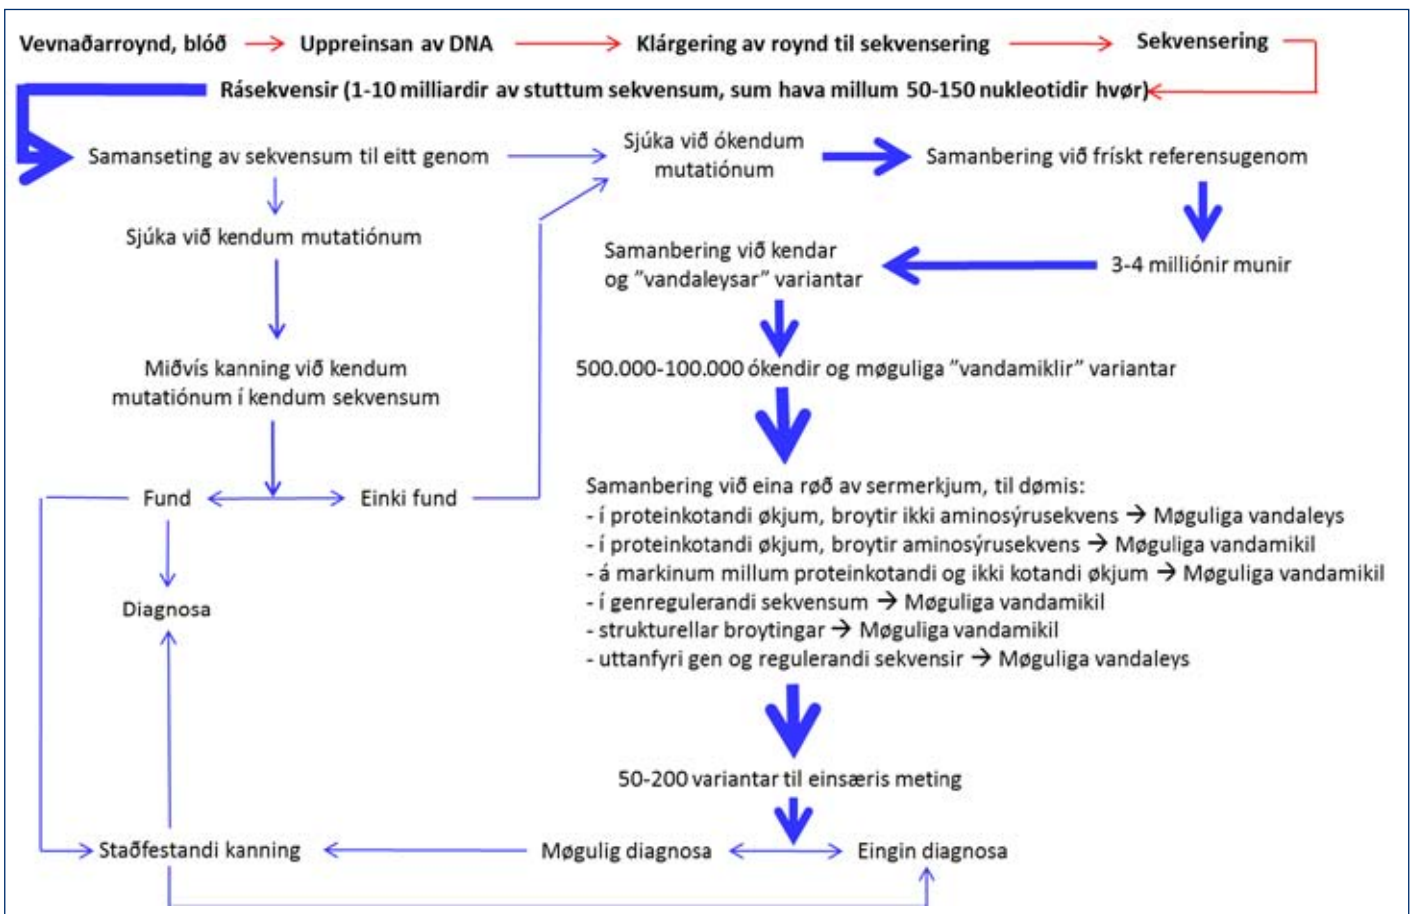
Vevnaðarroynd, blóð → Uppreinsan av DNA → Klárgering av roynd til sekvensering → Sekvensering

Rásekvensir (1-10 milliardir av stuttum sekvensum, sum hava millum 50-150 nukleotidir hvør)

Samanseting av sekvensum til eitt genom

Sjúka við ókendum mutatiónum

Samanbering við frískt referensugenom

Sjúka við kendum mutatiónum

Samanbering við kendar og "vandaleysar" variantar

3-4 milliónir munir

Miðvís kanning við kendum mutatiónum í kendum sekvensum

500.000-100.000 ókendir og møguliga "vandamiklir" variantar

Fund

Einki fund

Samanbering við eina røð av sermerkjum, til dømis:
- í proteinkotandi økjum, broytir ikki aminosýrusekvens → Møguliga vandaleys
- í proteinkotandi økjum, broytir aminosýrusekvens → Møguliga vandamikil
- á markinum millum proteinkotandi og ikki kotandi økjum → Møguliga vandamikil
- í genregulerandi sekvensum → Møguliga vandamikil
- strukturellar broytingar → Møguliga vandamikil
- uttanfyri gen og regulerandi sekvensir → Møguliga vandaleys

Diagnosa

50-200 variantar til einsæris meting

Staðfestandi kanning

Møgulig diagnosa

Eingin diagnosa